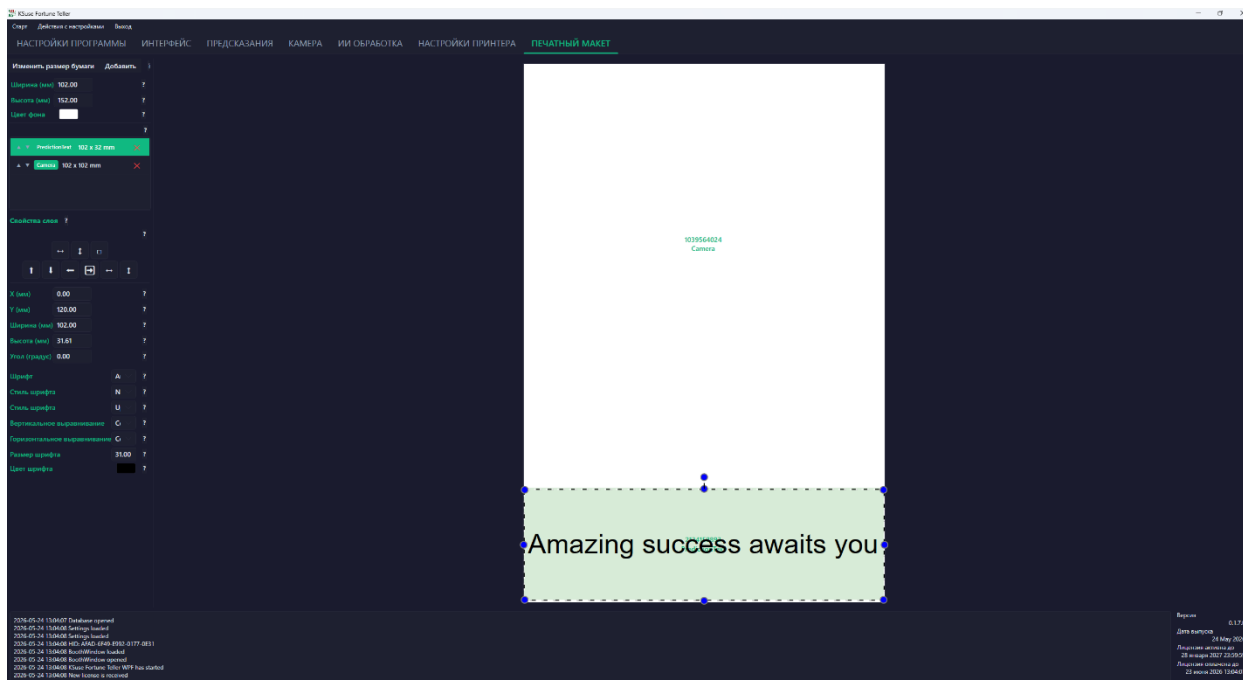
KSusc Fortune Teller

Старт Действия с настройками Выход

НАСТРОЙКИ ПРОГРАММЫ ИНТЕРФЕЙС ПРЕДСКАЗАНИЯ КАМЕРА ИИ ОБРАБОТКА НАСТРОЙКИ ПРИНТЕРА ПЕЧАТНЫЙ МАКЕТ

Изменить размер бумаги Добавить ?

Ширина (мм) 102.00 ?
Высота (мм) 152.00 ?
Цвет фона ?
?

Prediction text 102 x 32 mm
Camera 102 x 102 mm

Свойства слоя ?
?

X (мм) 0.00 ?
Y (мм) 120.00 ?
Ширина (мм) 102.00 ?
Высота (мм) 31.61 ?
Угол (градус) 0.00 ?

Шрифт A ?
Стиль шрифта N ?
Стиль шрифта U ?
Вертикальное выравнивание C ?
Горизонтальное выравнивание C ?
Размер шрифта 31.00 ?
Цвет шрифта ?

1039564024
Camera

Amazing success awaits you

2026-05-24 13:04:07 Database opened
2026-05-24 13:04:08 Settings loaded
2026-05-24 13:04:08 Settings loaded
2026-05-24 13:04:08 HID: AFAD-EF49-8992-0177-0851
2026-05-24 13:04:08 BoothWindow loaded
2026-05-24 13:04:08 BoothWindow opened
2026-05-24 13:04:08 KSusc Fortune Teller WPF has started
2026-05-24 13:04:08 New license is received

Версия
0.1.7.
Дата выпуска
24 May 202
Лицензия активна до
28 января 2027 23:59:5
Лицензия оплачена до
23 июня 2026 13:04:0